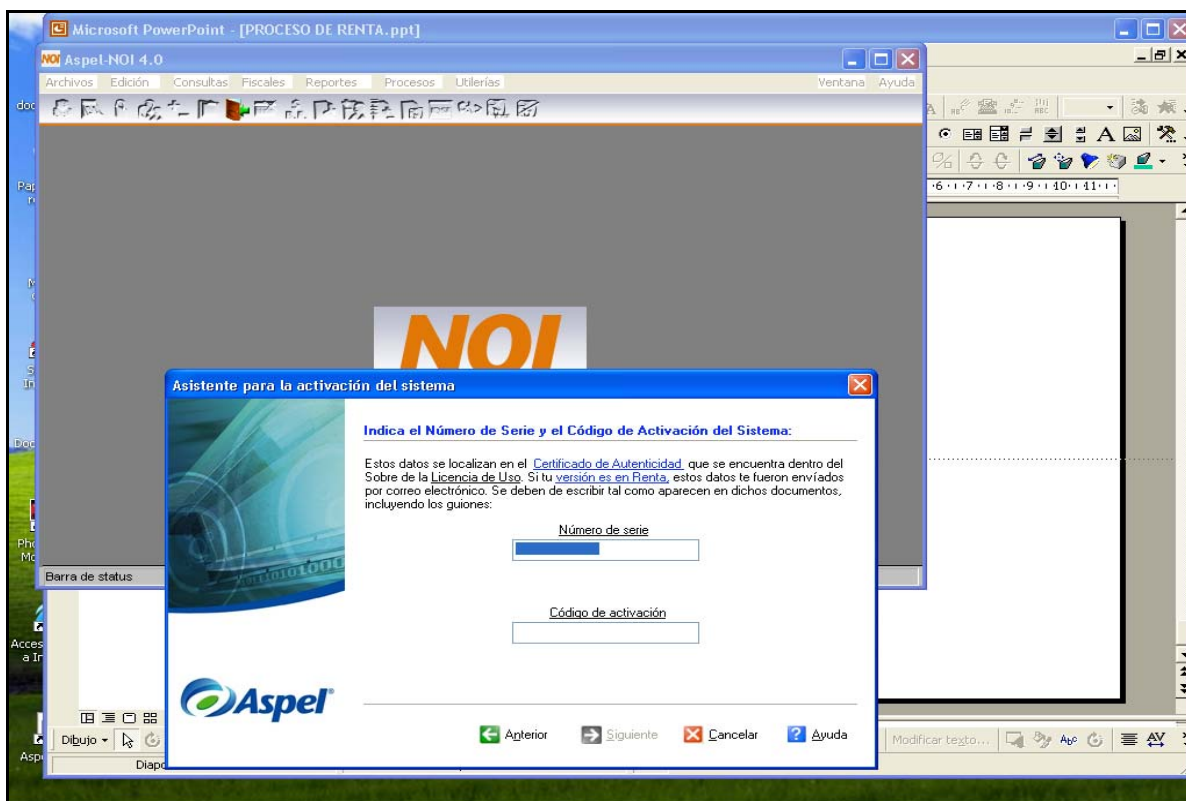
Microsoft PowerPoint - [PROCESO DE RENTA.ppt]

Aspel-NOI 4.0

Archivos Edición Consultas Fiscales Reportes Procesos Utilerías Ventana Ayuda

NOI

Barra de status

Asistente para la activación del sistema

Indica el Número de Serie y el Código de Activación del Sistema:

Estos datos se localizan en el Certificado de Autenticidad que se encuentra dentro del Sobre de la Licencia de Uso. Si tu versión es en Renta, estos datos te fueron enviados por correo electrónico. Se deben de escribir tal como aparecen en dichos documentos, incluyendo los guiones:

Número de serie

Código de activación

Aspel

Anterior Siguiente Cancelar Ayuda

Dibujo

Diapo

Modificar texto...